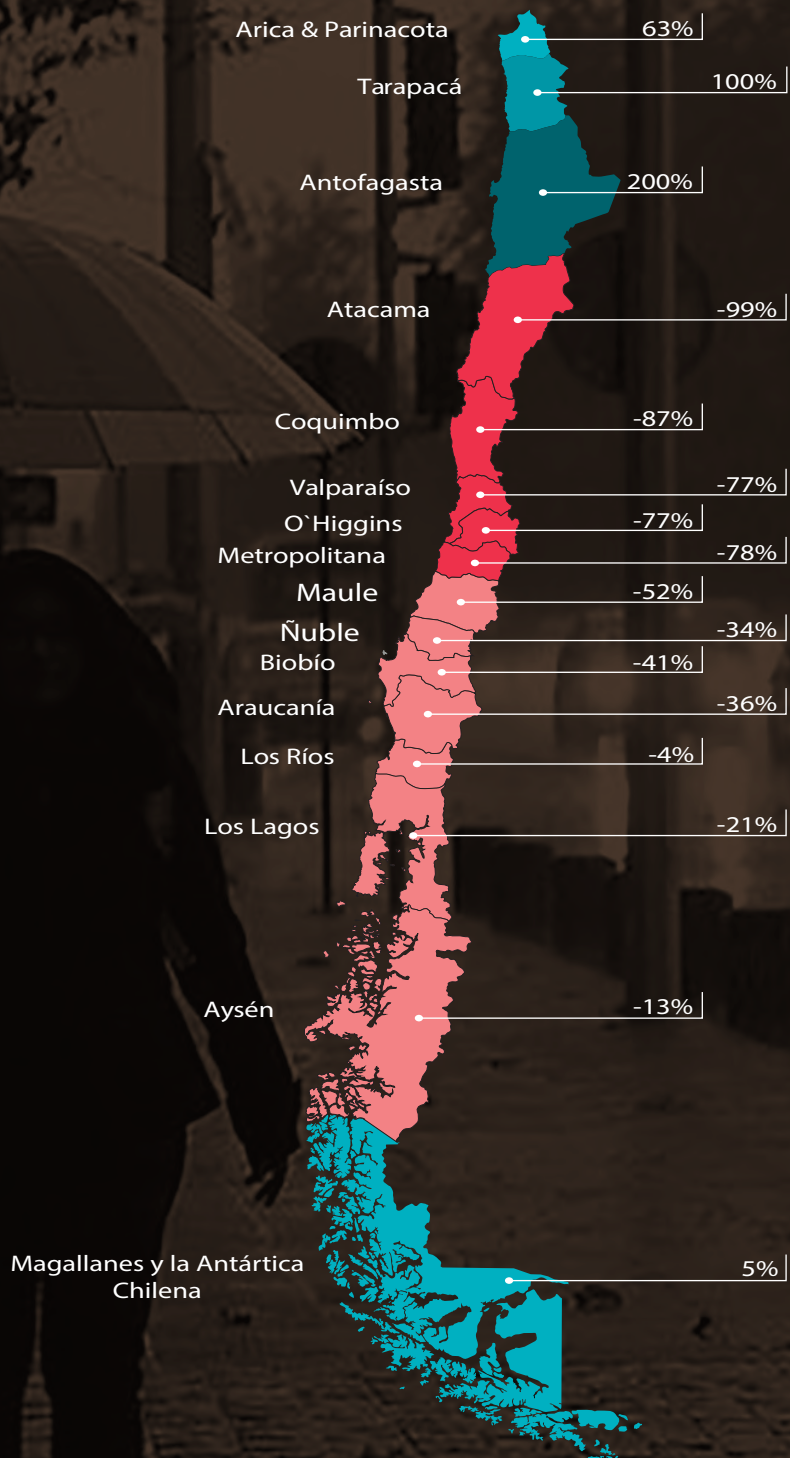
Arica & Parinacota 63%
Tarapacá 100%
Antofagasta 200%
Atacama -99%
Coquimbo -87%
Valparaíso -77%
O`Higgins -77%
Metropolitana -78%
Maule -52%
Ñuble -34%
Biobío -41%
Araucanía -36%
Los Ríos -4%
Los Lagos -21%
Aysén -13%
Magallanes y la Antártica Chilena 5%